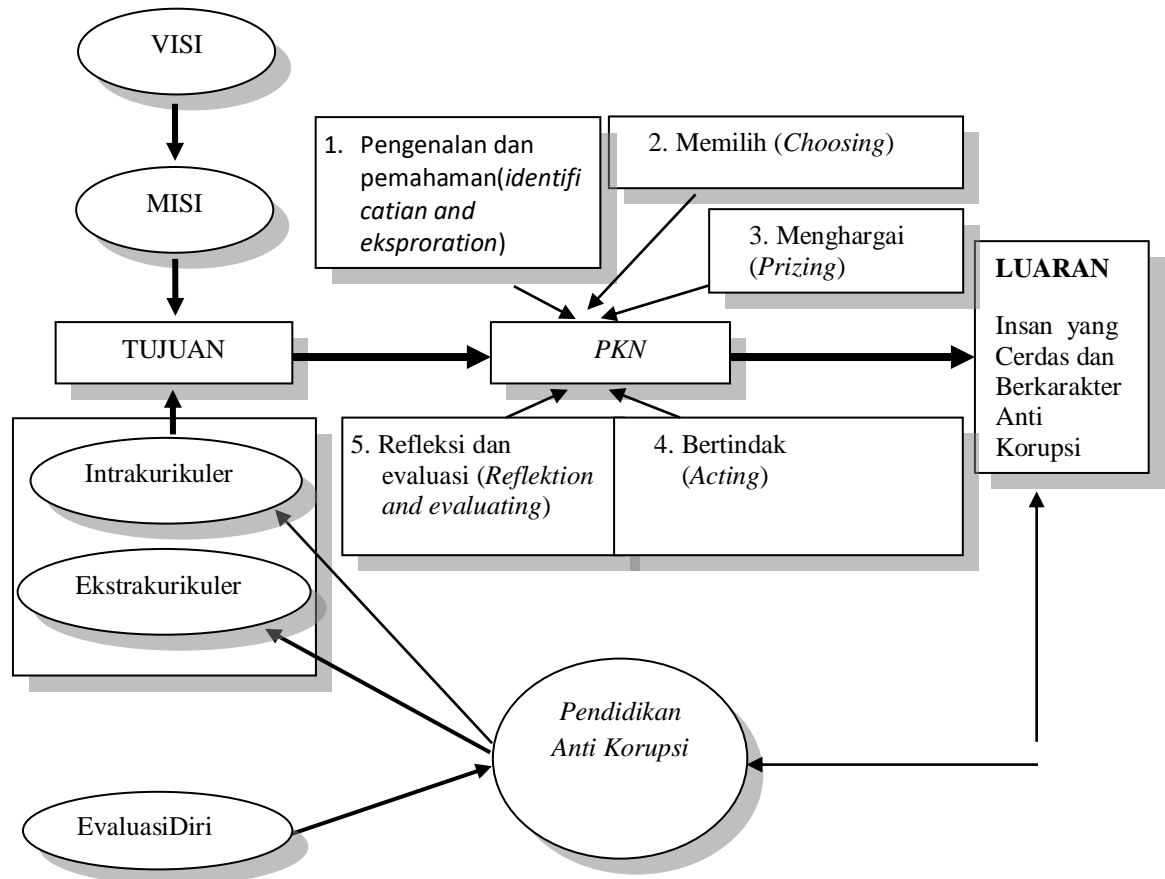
VISI

MISI

TUJUAN

1. Pengenalan dan pemahaman(*identificatian and eksproration*)

2. Memilih (*Choosing*)

3. Menghargai (*Prizing*)

*PKN*

**LUARAN**

Insan yang Cerdas dan Berkarakter Anti Korupsi

5. Refleksi dan evaluasi (*Reflektion and evaluating*)

4. Bertindak (*Acting*)

Intrakurikuler

Ekstrakurikuler

*Pendidikan Anti Korupsi*

EvaluasiDiri